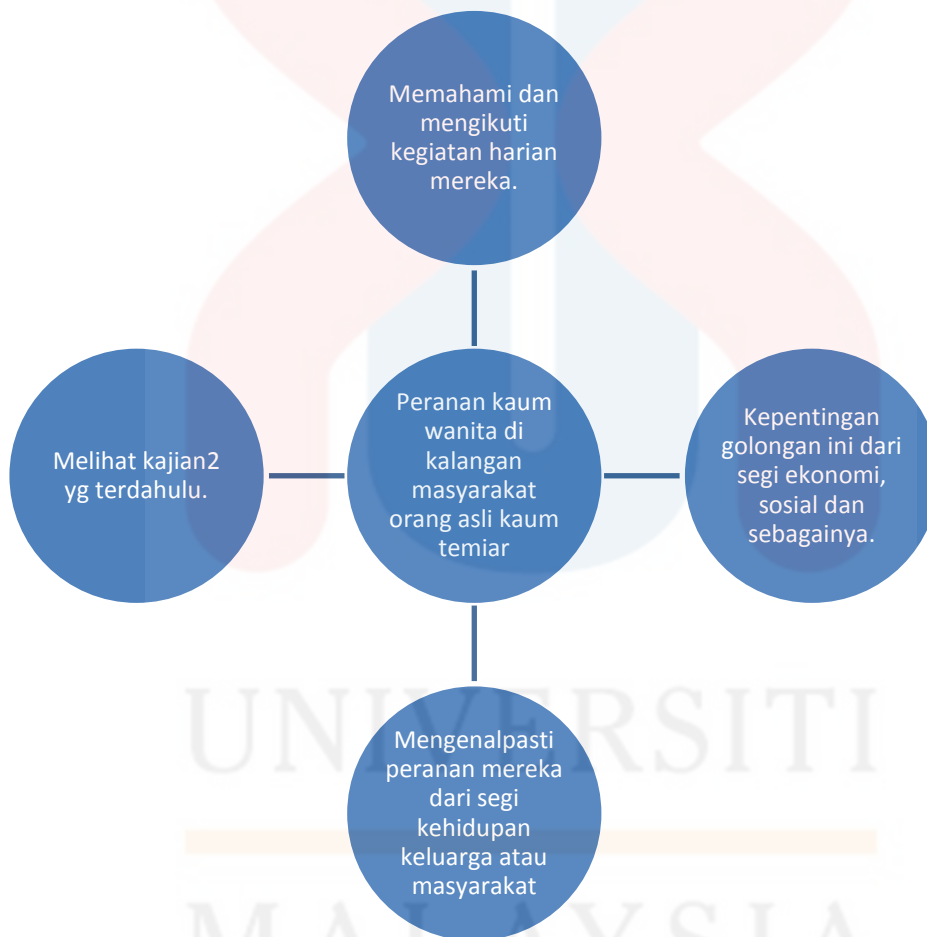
Memahami dan mengikuti kegiatan harian mereka.

Melihat kajian2 yg terdahulu.

Peranan kaum wanita di kalangan masyarakat orang asli kaum temiar

Kepentingan golongan ini dari segi ekonomi, sosial dan sebagainya.

Mengenalpasti peranan mereka dari segi kehidupan keluarga atau masyarakat

UNIVERSITI

MALAYSIA